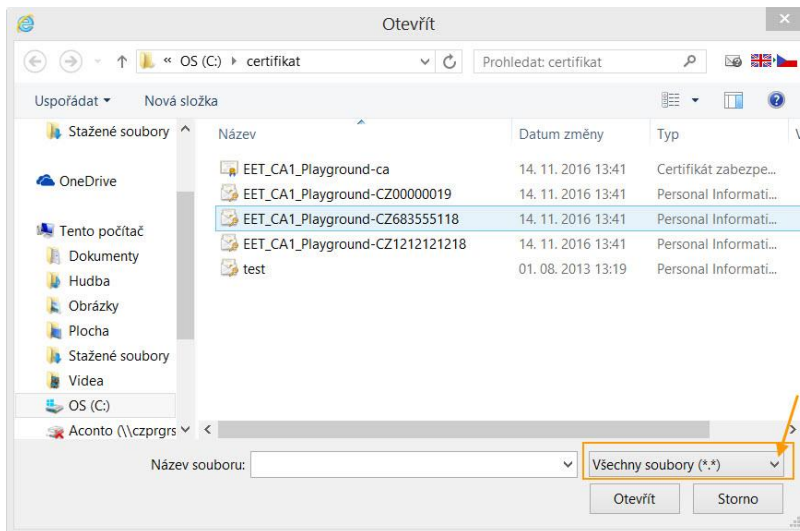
Otevřít

« OS (C:) › certifikat

Prohledat: certifikat

Uspořádat ▾ Nová složka

Stažené soubory

OneDrive

Tento počítač

Dokumenty

Hudba

Obrázky

Plocha

Stažené soubory

Videa

OS (C:)

Aconto (\\czprgrs

| Název | Datum změny | Typ |
|---|---|---|
| EET_CA1_Playground-ca | 14. 11. 2016 13:41 | Certifikát zabezpe... |
| EET_CA1_Playground-CZ00000019 | 14. 11. 2016 13:41 | Personal Informati... |
| EET_CA1_Playground-CZ683555118 | 14. 11. 2016 13:41 | Personal Informati... |
| EET_CA1_Playground-CZ1212121218 | 14. 11. 2016 13:41 | Personal Informati... |
| test | 01. 08. 2013 13:19 | Personal Informati... |

Název souboru:

Všechny soubory (*.*)

Otevřít

Storno